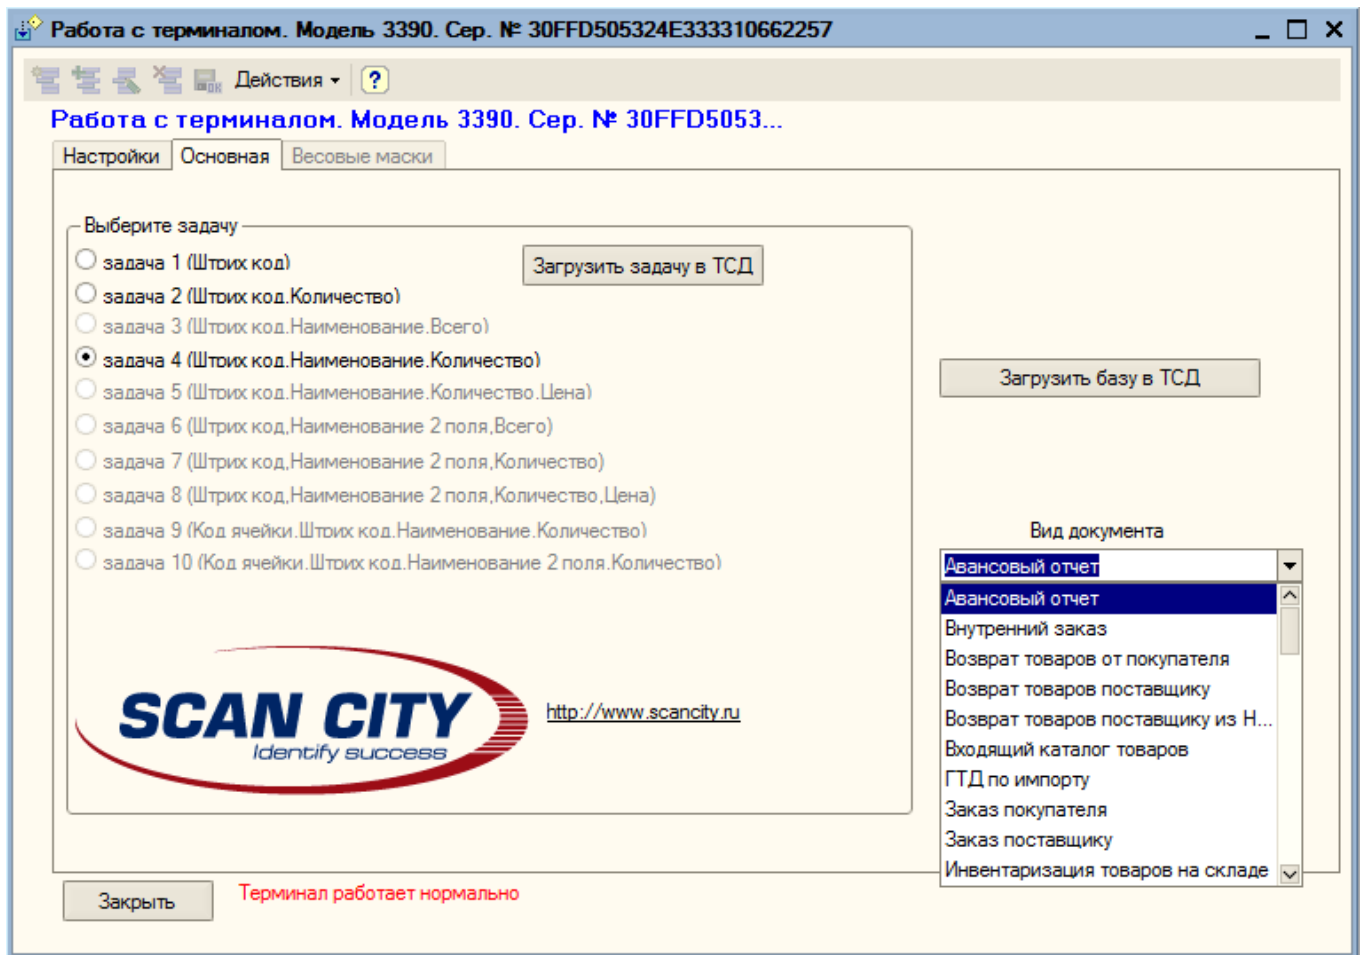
Работа с терминалом. Модель 3390. Сер. № 30FFD505324E333310662257

Действия ?

Работа с терминалом. Модель 3390. Сер. № 30FFD5053...

Настройки | Основная | Весовые маски

Выберите задачу

задача 1 (Штрих код)
задача 2 (Штрих код.Количество)
задача 3 (Штрих код.Наименование.Всего)
задача 4 (Штрих код.Наименование.Количество)
задача 5 (Штрих код.Наименование.Количество.Цена)
задача 6 (Штрих код,Наименование 2 поля,Всего)
задача 7 (Штрих код,Наименование 2 поля,Количество)
задача 8 (Штрих код,Наименование 2 поля,Количество,Цена)
задача 9 (Код ячейки.Штрих код.Наименование.Количество)
задача 10 (Код ячейки.Штрих код.Наименование 2 поля.Количество)

Загрузить задачу в ТСД

Загрузить базу в ТСД

SCAN CITY
Identify success

http://www.scancity.ru

Вид документа

Авансовый отчет
Авансовый отчет
Внутренний заказ
Возврат товаров от покупателя
Возврат товаров поставщику
Возврат товаров поставщику из Н...
Входящий каталог товаров
ГТД по импорту
Заказ покупателя
Заказ поставщику
Инвентаризация товаров на складе

Закрыть

Терминал работает нормально